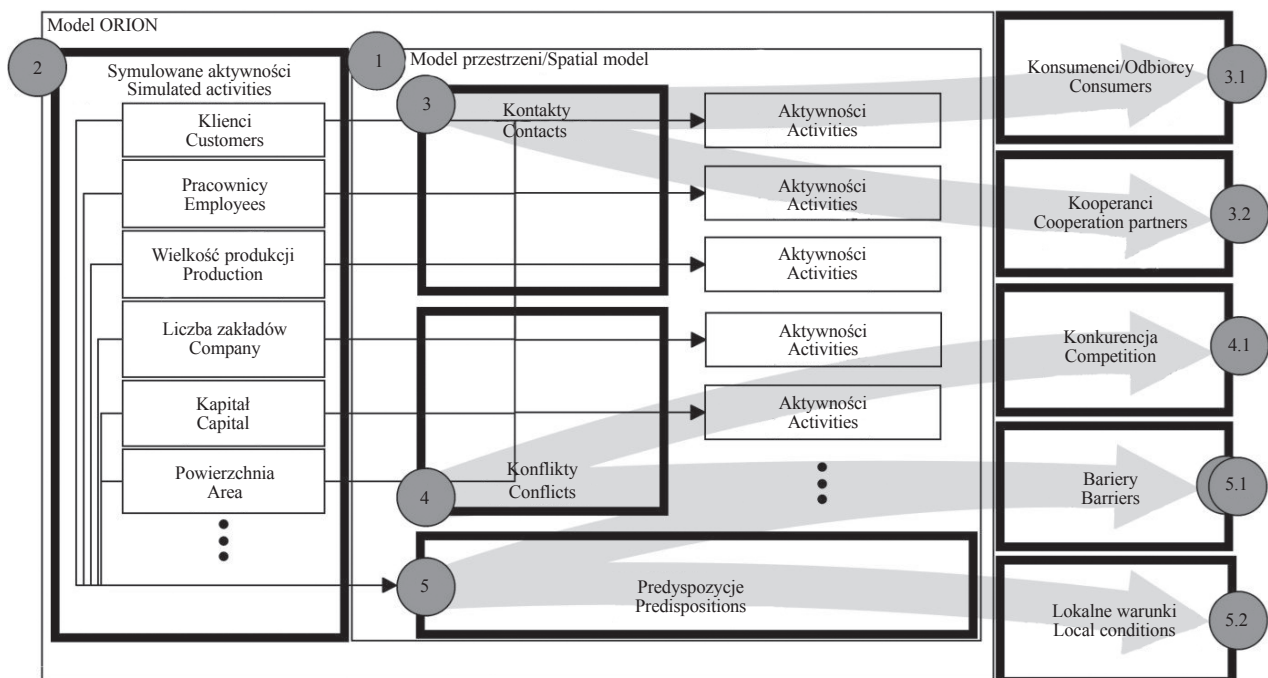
Model ORION

2

Symulowane aktywności
Simulated activities

Klienci
Customers

Pracownicy
Employees

Wielkość produkcji
Production

Liczba zakładów
Company

Kapitał
Capital

Powierzchnia
Area

1

Model przestrzeni/Spatial model

3

Kontakty
Contacts

Aktywności
Activities

Aktywności
Activities

Aktywności
Activities

Aktywności
Activities

Aktywności
Activities

4

Konflikty
Conflicts

5

Predyspozycje
Predispositions

Konsumenci/Odbiorcy
Consumers

3.1

Kooperanci
Cooperation partners

3.2

Konkurencja
Competition

4.1

Bariery
Barriers

5.1

Lokalne warunki
Local conditions

5.2